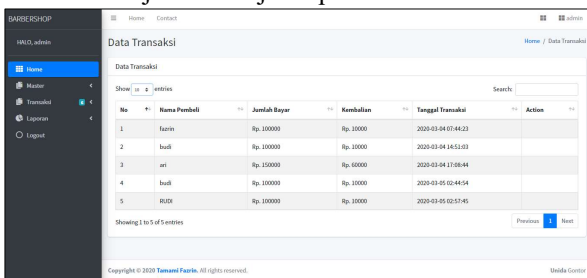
BARBERSHOP

HALO, admin

Home
Master
Transaksi
Laporan
Logout

Home Contact

admin

Data Transaksi

Home / Data Transaksi

Data Transaksi

Show 10 entries

Search:

| No | Nama Pembeli | Jumlah Bayar | Kembalian | Tanggal Transaksi | Action |
|---|---|---|---|---|---|
| 1 | fazrin | Rp. 100000 | Rp. 10000 | 2020-03-04 07:44:23 | |
| 2 | budi | Rp. 100000 | Rp. 10000 | 2020-03-04 14:51:03 | |
| 3 | ari | Rp. 150000 | Rp. 60000 | 2020-03-04 17:08:44 | |
| 4 | budi | Rp. 100000 | Rp. 10000 | 2020-03-05 02:44:54 | |
| 5 | RUDI | Rp. 100000 | Rp. 10000 | 2020-03-05 02:57:45 | |

Showing 1 to 5 of 5 entries

Previous 1 Next

Copyright © 2020 Tamami Fazrin. All rights reserved.

Unida Gontor